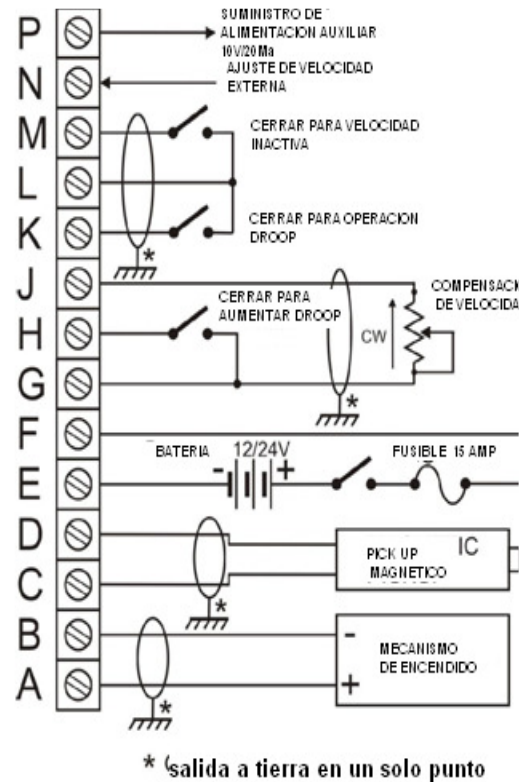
P
SUMINISTRO DE ALIMENTACION AUXILIAR 10V/20 Ma
N
AJUSTE DE VELOCIDAD EXTERNA
M
CERRAR PARA VELOCIDAD INACTIVA
L
K
CERRAR PARA OPERACION DROOP
*
J
COMPENSACI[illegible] DE VELOCIDA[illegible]
CERRAR PARA AUMENTAR DROOP
H
CW
G
*
F
BATERIA
12/24V
- +
FUSIBLE 15 AMP
E
D
PICK UP
IC
MAGNETICO
C
*
B
-
MECANISMO DE ENCENDIDO
A
+
*
* salida a tierra en un solo punto